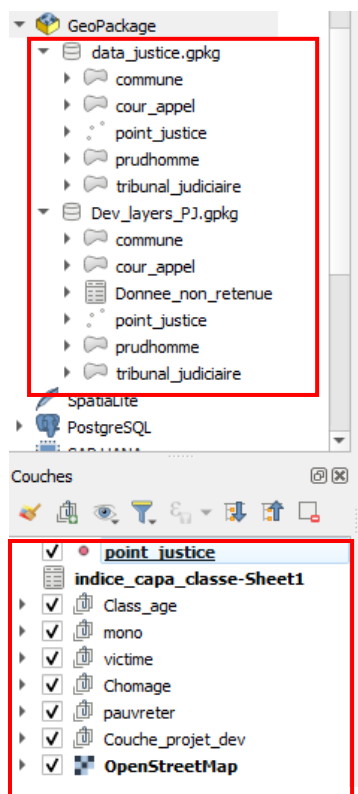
GeoPackage
data_justice.gpkg
commune
cour_appel
point_justice
prudhomme
tribunal_judiciaire
Dev_layers_PJ.gpkg
commune
cour_appel
Donnee_non_retenue
point_justice
prudhomme
tribunal_judiciaire
SpatiaLite
PostgreSQL
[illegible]

Couches

point_justice
indice_capa_classe-Sheet1
Class_age
mono
victime
Chomage
pauvreter
Couche_projet_dev
OpenStreetMap